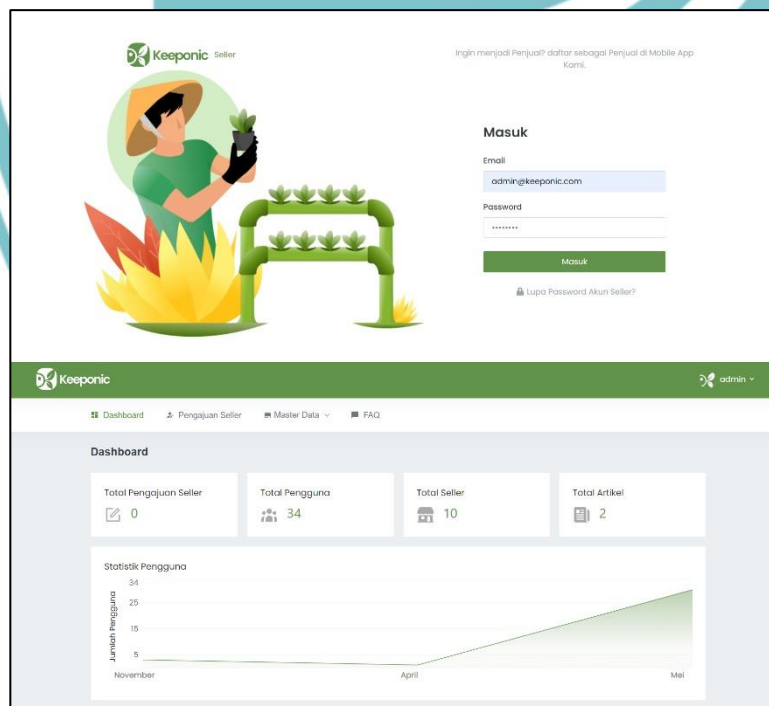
Keeponic Seller

Ingin menjadi Penjual? daftar sebagai Penjual di Mobile App Kami.

Masuk

Email

admin@keeponic.com

Password

•••••••••

Masuk

Lupa Password Akun Seller?

Keeponic

admin

Dashboard Pengajuan Seller Master Data FAQ

Dashboard

Total Pengajuan Seller
0

Total Pengguna
34

Total Seller
10

Total Artikel
2

Statistik Pengguna

Jumlah Pengguna

34
25
15
5

November April Mei